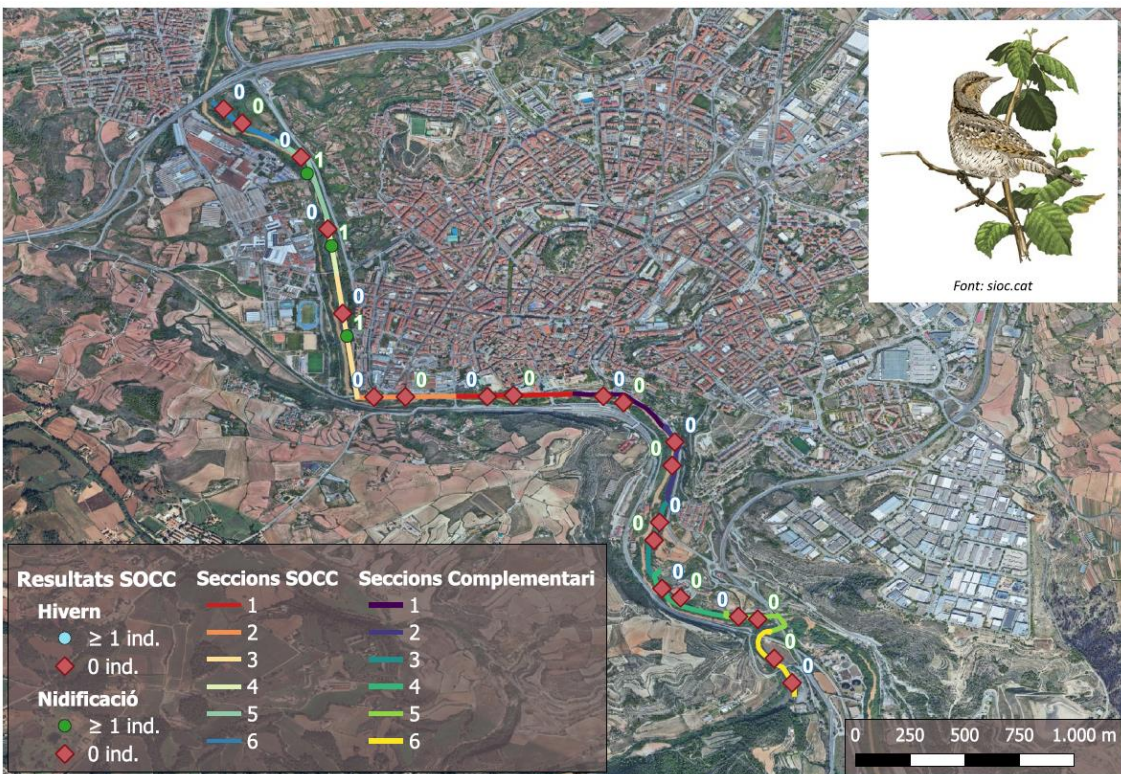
0 0
0
1
0
1
0
1
0 0 0 0 0 0
0
0
0
0 0
0
0
0

Font: sioc.cat

Resultats SOCC
Hivern
$\geq$ 1 ind.
0 ind.
Nidificació
$\geq$ 1 ind.
0 ind.

Seccions SOCC
1
2
3
4
5
6

Seccions Complementari
1
2
3
4
5
6

0 250 500 750 1.000 m